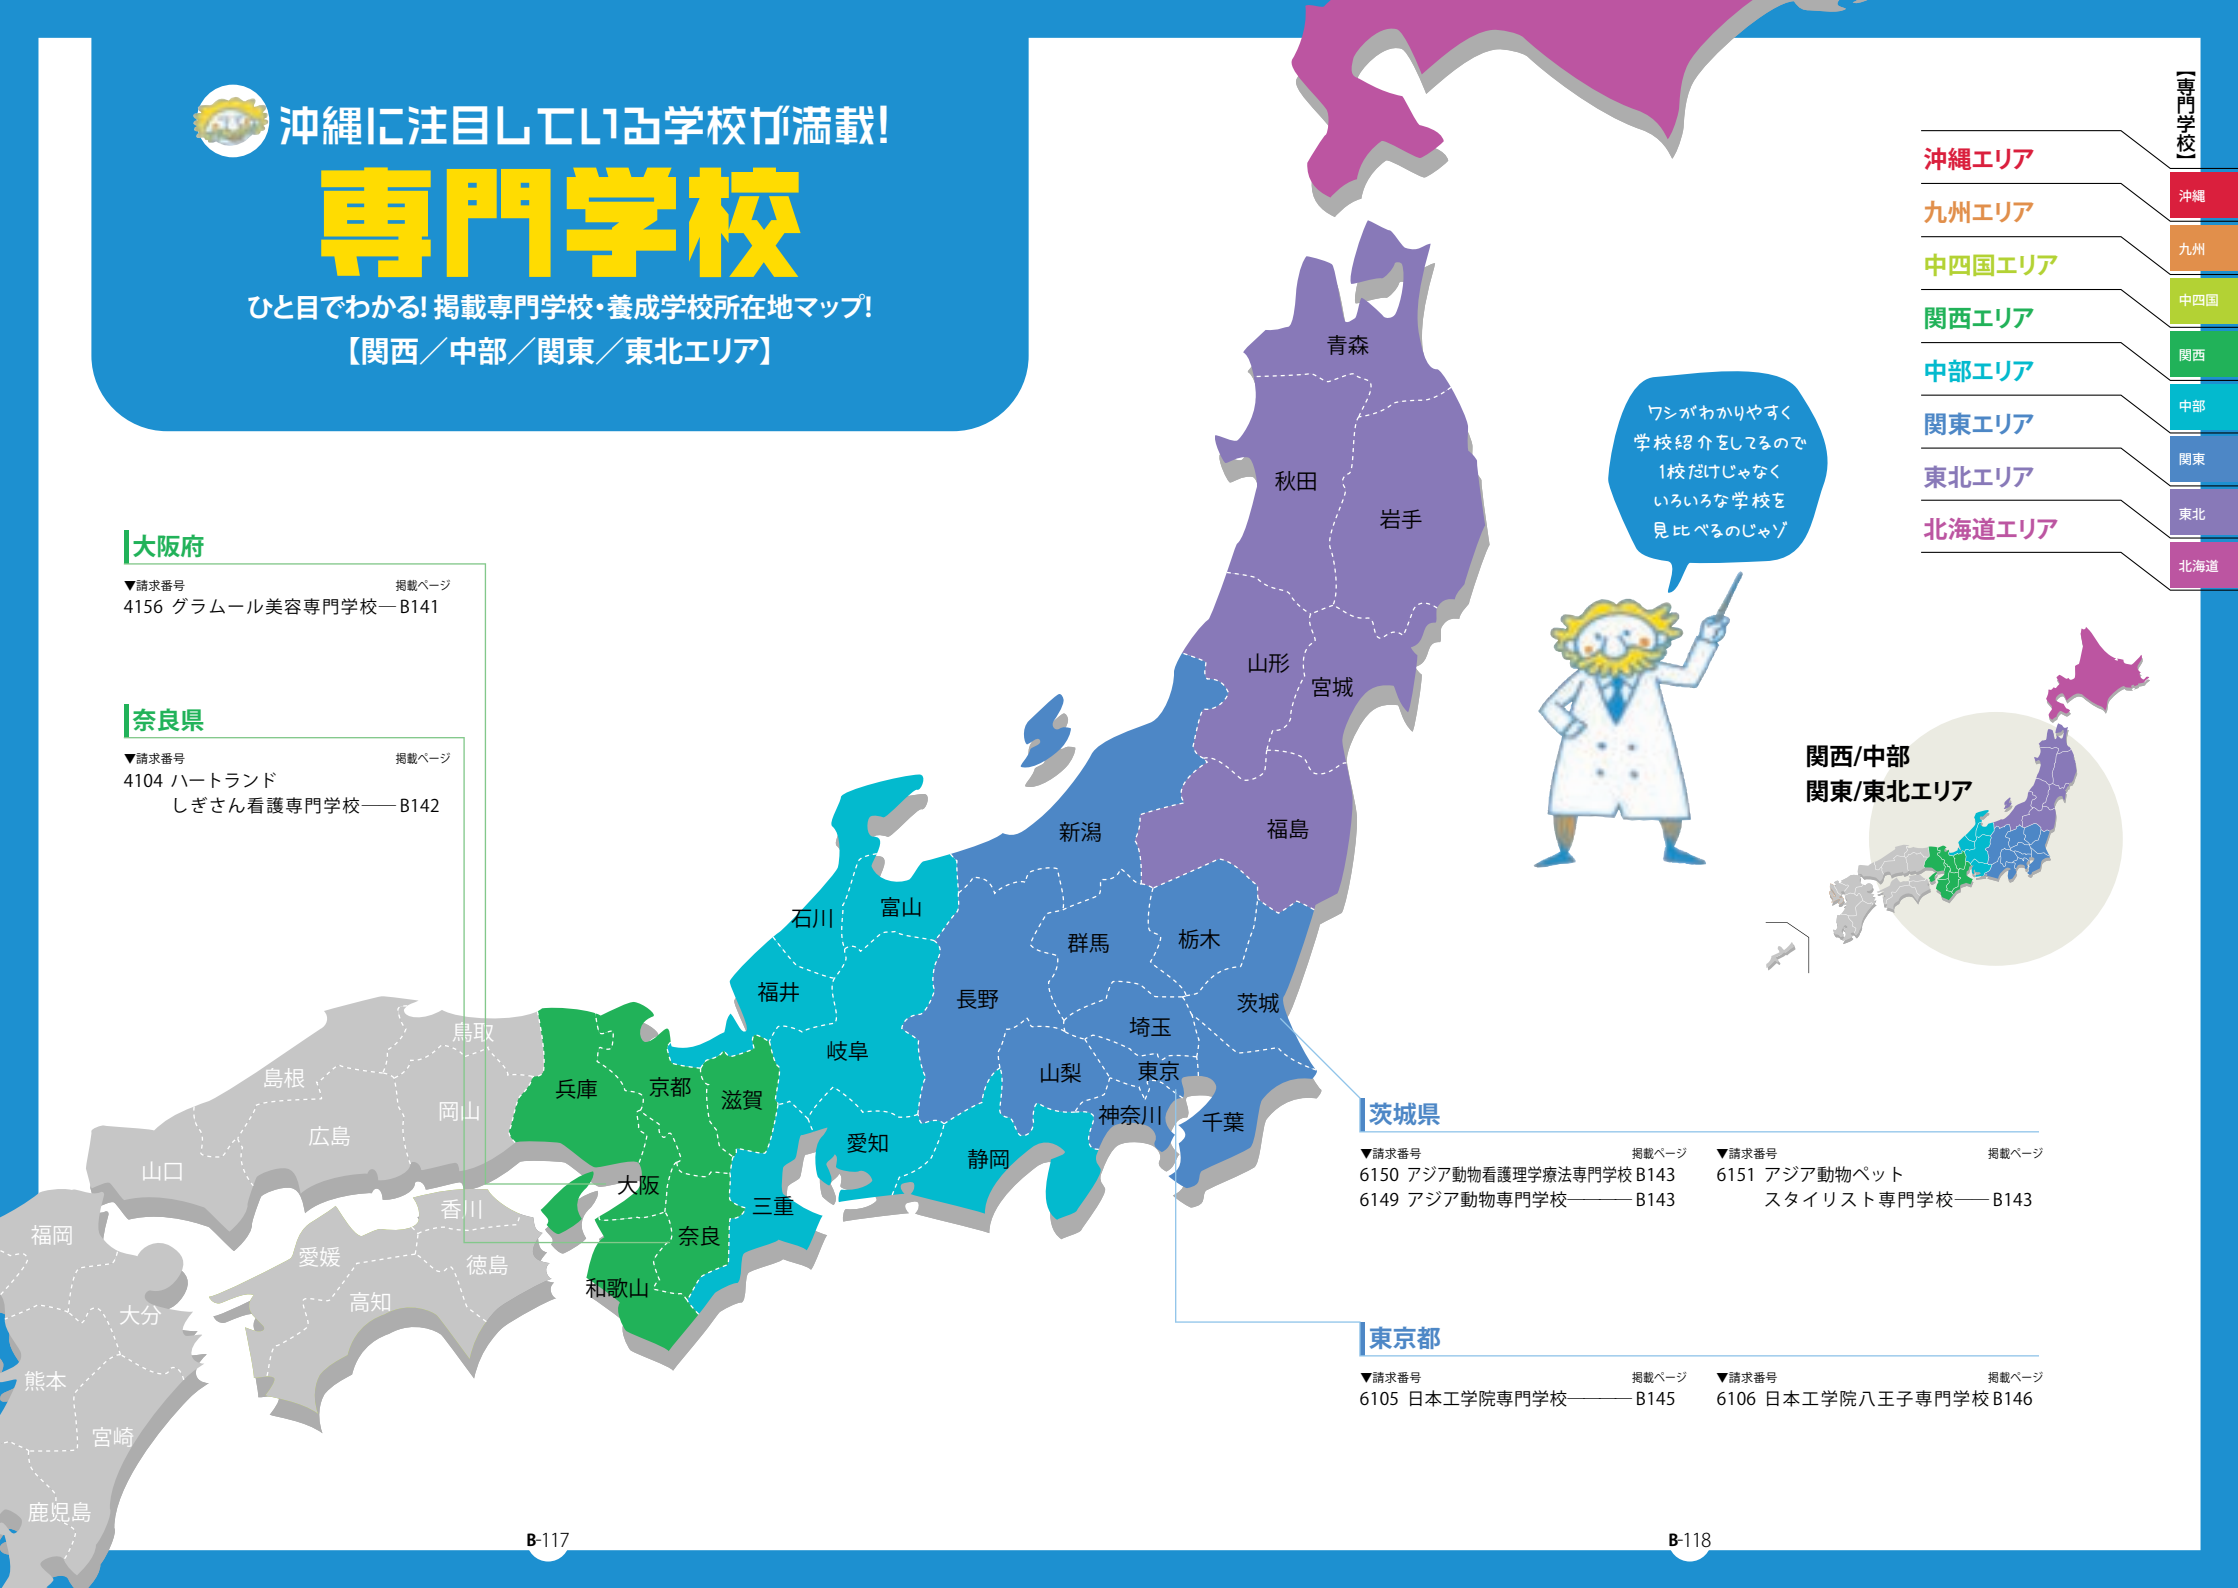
沖縄に注目している学校が満載!
専門学校
ひと目でわかる! 掲載専門学校・養成学校所在地マップ!
【関西/中部/関東/東北エリア】

【専門学校】
沖縄エリア
九州エリア
中四国エリア
関西エリア
中部エリア
関東エリア
東北エリア
北海道エリア
沖縄
九州
中四国
関西
中部
関東
東北
北海道

ワシがわかりやすく
学校紹介をしてるので
1校だけじゃなく
いろいろな学校を
見比べるのじゃゾ

関西/中部
関東/東北エリア

大阪府
▼請求番号 掲載ページ
4156 グラムール美容専門学校 B141

奈良県
▼請求番号 掲載ページ
4104 ハートランド
しぎさん看護専門学校 B142

茨城県
▼請求番号 掲載ページ
6150 アジア動物看護理学療法専門学校 B143
6149 アジア動物専門学校 B143
▼請求番号 掲載ページ
6151 アジア動物ペット
スタイリスト専門学校 B143

東京都
▼請求番号 掲載ページ
6105 日本工学院専門学校 B145
▼請求番号 掲載ページ
6106 日本工学院八王子専門学校 B146

青森
秋田
岩手
山形
宮城
福島
新潟
群馬
栃木
茨城
石川
富山
福井
長野
埼玉
岐阜
山梨
東京
神奈川
千葉
愛知
静岡
三重
滋賀
京都
兵庫
大阪
奈良
和歌山
鳥取
島根
岡山
広島
山口
香川
愛媛
徳島
高知
福岡
大分
熊本
宮崎
鹿児島

B-117
B-118